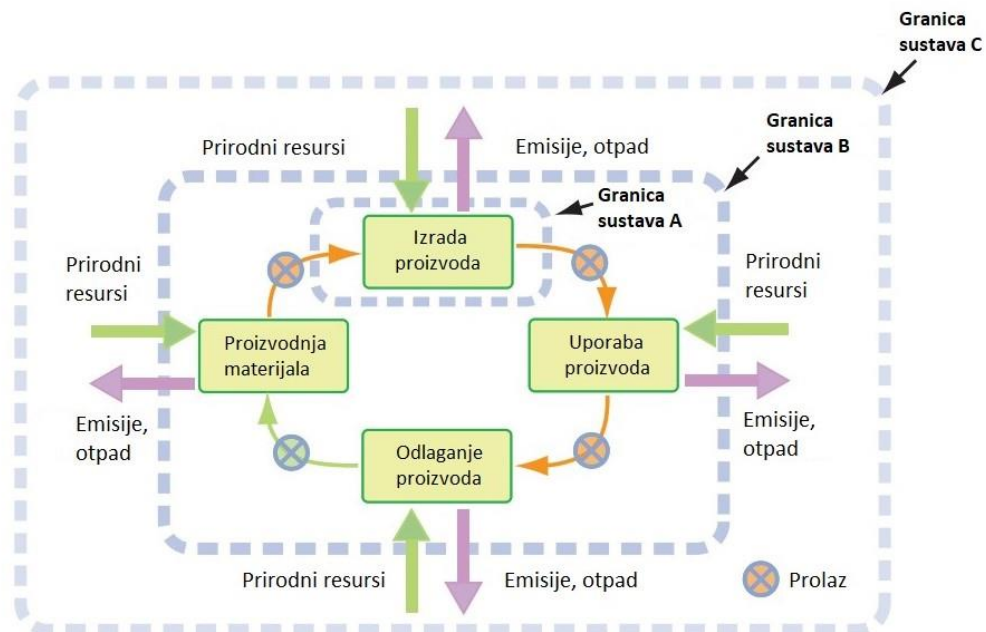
Granica sustava C

Granica sustava B

Prirodni resursi

Emisije, otpad

Granica sustava A

Izrada proizvoda

Prirodni resursi

Prirodni resursi

Proizvodnja materijala

Uporaba proizvoda

Emisije, otpad

Emisije, otpad

Odlaganje proizvoda

Prirodni resursi

Emisije, otpad

Prolaz